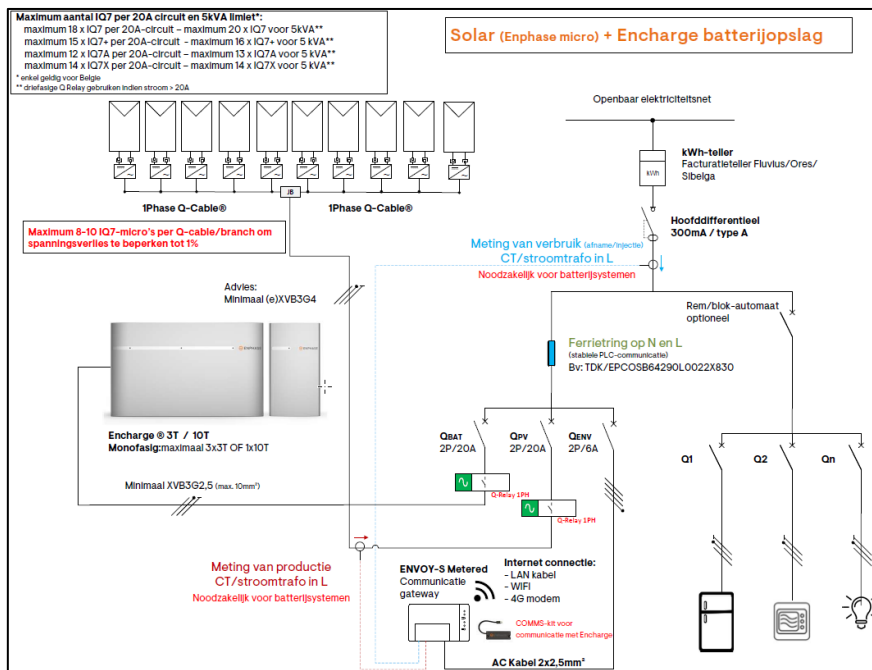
Maximum aantal IQ7 per 20A circuit en 5kVA limiet*:
maximum 18 x IQ7 per 20A-circuit – maximum 20 x IQ7 voor 5kVA**
maximum 15 x IQ7+ per 20A-circuit – maximum 16 x IQ7+ voor 5 kVA**
maximum 12 x IQ7A per 20A-circuit – maximum 13 x IQ7A voor 5 kVA**
maximum 14 x IQ7X per 20A-circuit – maximum 14 x IQ7X voor 5 kVA**
* enkel geldig voor Belgie
** driefasige Q Relay gebruiken indien stroom > 20A

Solar (Enphase micro) + Encharge batterijopslag

Openbaar elektriciteitsnet

kWh-teller
Facturatieteller Fluvius/Ores/Sibelga

kWh

JB

1Phase Q-Cable®

1Phase Q-Cable®

Maximum 8-10 IQ7-micro's per Q-cable/branch om spanningsverlies te beperken tot 1%

Hoofddifferentieel
300mA / type A

Meting van verbruik (afname/injectie)
CT/stroomtrafo in L
Noodzakelijk voor batterijsystemen

Advies:
Minimaal (e)XVB3G4

Rem/blok-automaat
optioneel

Ferrietring op N en L
(stabiele PLC-communicatie)
Bv: TDK/EPCOSB64290L0022X830

Encharge ® 3T / 10T
Monofasig:maximaal 3x3T OF 1x10T

QBAT
2P/20A

QPV
2P/20A

QENV
2P/6A

Q1

Q2

Qn

Minimaal XVB3G2,5 (max. 10mm²)

Q-Relay 1PH

Q-Relay 1PH

Meting van productie
CT/stroomtrafo in L
Noodzakelijk voor batterijsystemen

ENVOY-S Metered
Communicatie gateway

Internet connectie:
- LAN kabel
- WIFI
- 4G modem

COMMS-kit voor communicatie met Encharge

AC Kabel 2x2,5mm²